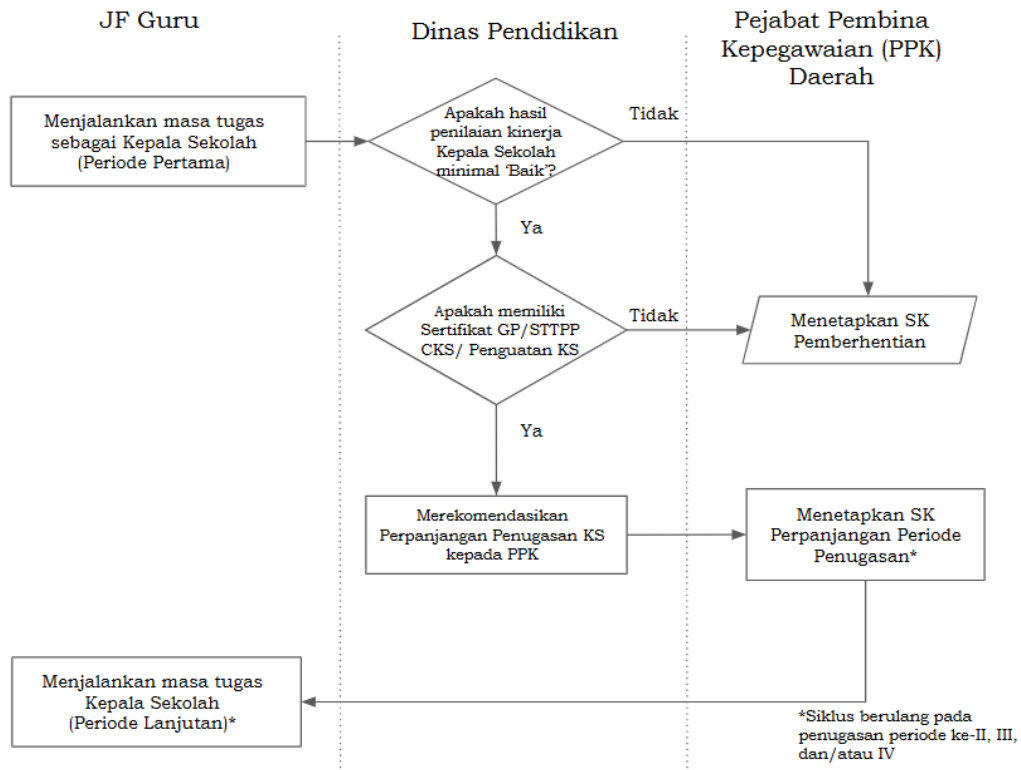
JF Guru

Dinas Pendidikan

Pejabat Pembina Kepegawaian (PPK) Daerah

Menjalankan masa tugas sebagai Kepala Sekolah (Periode Pertama)

Apakah hasil penilaian kinerja Kepala Sekolah minimal 'Baik'?

Tidak

Ya

Apakah memiliki Sertifikat GP/STTPP CKS/ Penguatan KS

Tidak

Menetapkan SK Pemberhentian

Ya

Merekomendasikan Perpanjangan Penugasan KS kepada PPK

Menetapkan SK Perpanjangan Periode Penugasan*

Menjalankan masa tugas Kepala Sekolah (Periode Lanjutan)*

*Siklus berulang pada penugasan periode ke-II, III, dan/atau IV